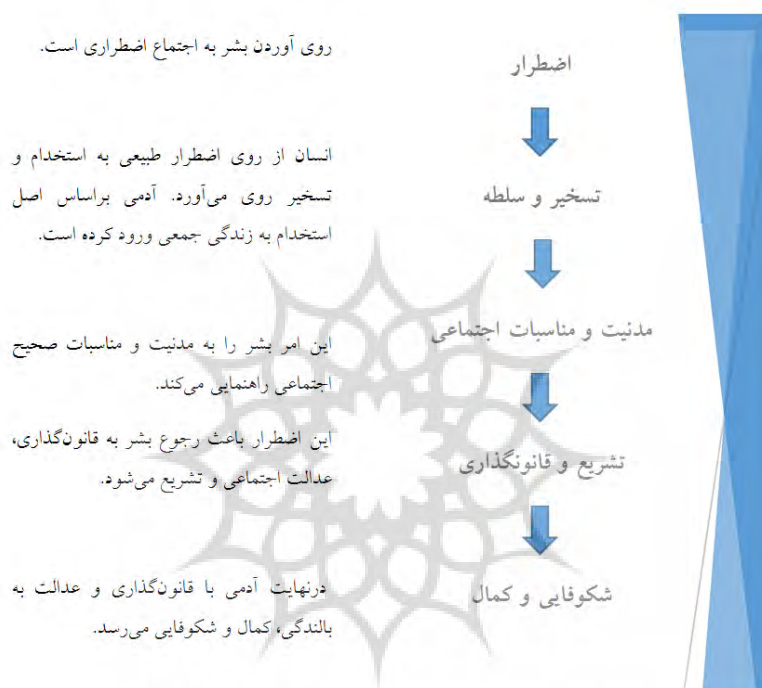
اضطرار

روی آوردن بشر به اجتماع اضطراری است.

تسخیر و سلطه

انسان از روی اضطرار طبیعی به استخدام و تسخیر روی می‌آورد. آدمی براساس اصل استخدام به زندگی جمعی ورود کرده است.

مدنیت و مناسبات اجتماعی

این امر بشر را به مدنیت و مناسبات صحیح اجتماعی راهنمایی می‌کند.

تشریع و قانونگذاری

این اضطرار باعث رجوع بشر به قانون‌گذاری، عدالت اجتماعی و تشریع می‌شود.

شکوفایی و کمال

درنهایت آدمی با قانون‌گذاری و عدالت به بالندگی، کمال و شکوفایی می‌رسد.